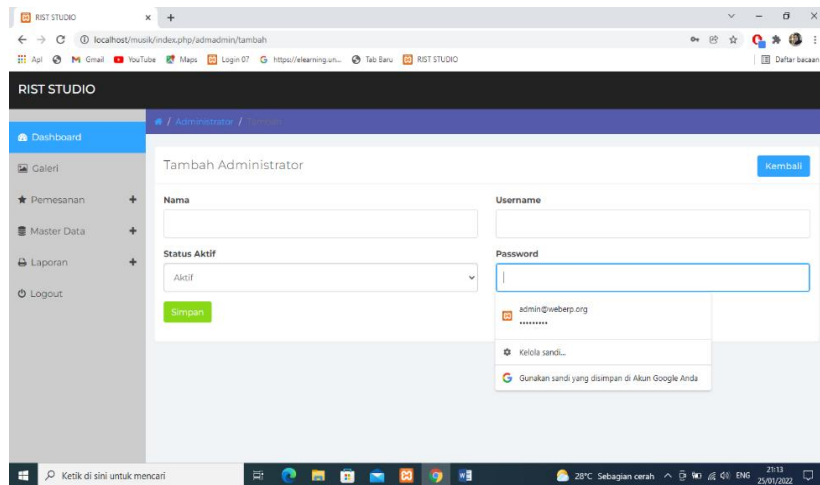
RIST STUDIO × +

localhost/musik/index.php/admadmin/tambah

Apl Gmail YouTube Maps Login 07 https://elearning.un... Tab Baru RIST STUDIO

Daftar bacaan

RIST STUDIO

/ Administrator / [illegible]

Dashboard

Galeri

Pemesanan +

Master Data +

Laporan +

Logout

Tambah Administrator

Kembali

Nama

Username

Status Aktif

Aktif

Password

Simpan

admin@weberp.org
••••••••••

Kelola sandi...

Gunakan sandi yang disimpan di Akun Google Anda

Ketik di sini untuk mencari

28°C Sebagian cerah ENG 21:13 25/01/2022